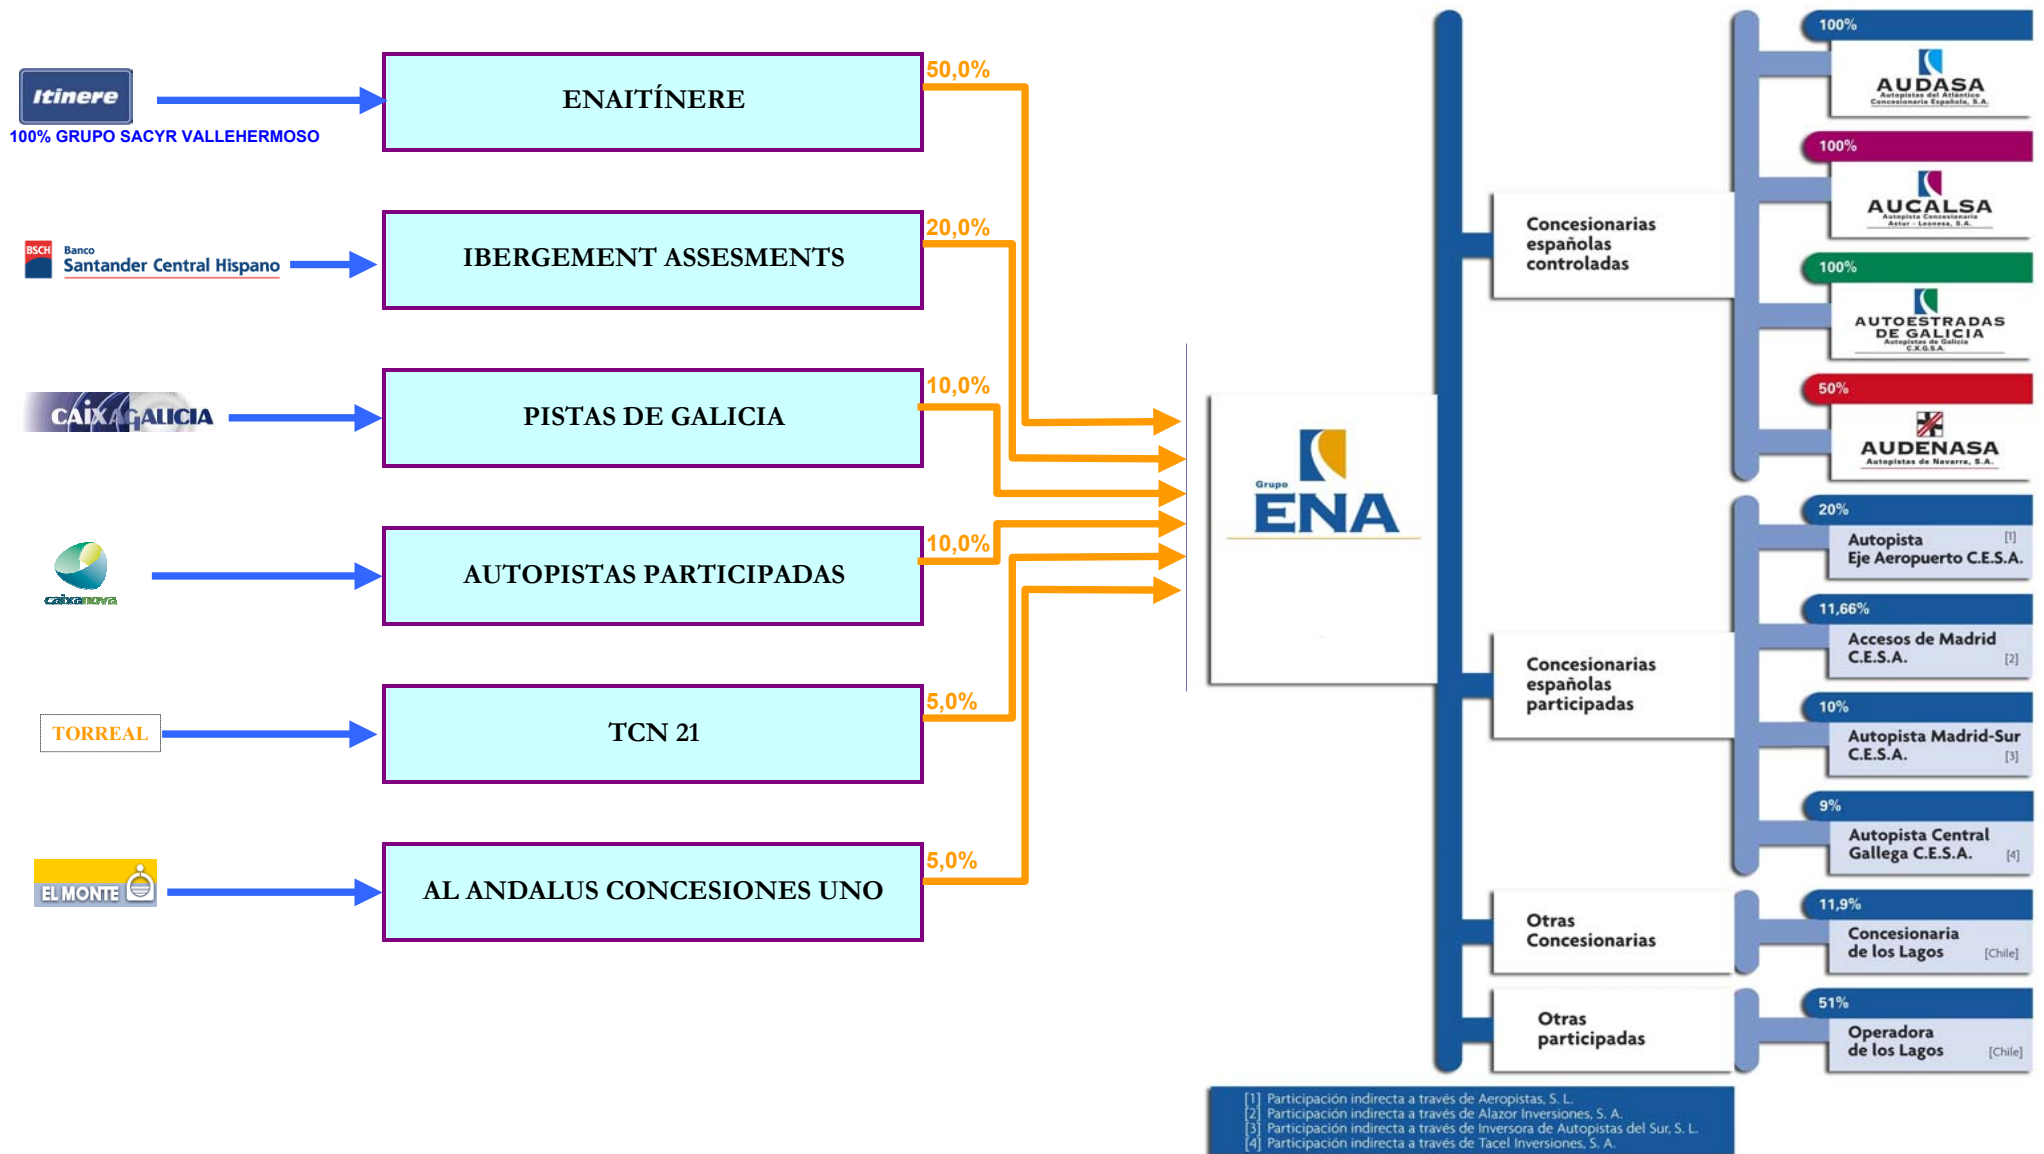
Itinere
100% GRUPO SACYR VALLEHERMOSO

ENAITÍNERE
50,0%

BSCH Banco Santander Central Hispano

IBERGEMENT ASSESMENTS
20,0%

CAIXAGALICIA

PISTAS DE GALICIA
10,0%

caixanova

AUTOPISTAS PARTICIPADAS
10,0%

TORREAL

TCN 21
5,0%

EL MONTE

AL ANDALUS CONCESIONES UNO
5,0%

Grupo ENA

Concesionarias españolas controladas

100%
AUDASA
Autopistas del Atlántico Concesionaria Española, S.A.

100%
AUCALSA
Autopista Concesionaria Astur - Leonesa, S.A.

100%
AUTOESTRADAS DE GALICIA
Autopistas de Galicia C.X.G.S.A.

50%
AUDENASA
Autopistas de Navarra, S.A.

Concesionarias españolas participadas

20%
Autopista Eje Aeropuerto C.E.S.A. [1]

11,66%
Accesos de Madrid C.E.S.A. [2]

10%
Autopista Madrid-Sur C.E.S.A. [3]

9%
Autopista Central Gallega C.E.S.A. [4]

Otras Concesionarias

11,9%
Concesionaria de los Lagos [Chile]

Otras participadas

51%
Operadora de los Lagos [Chile]

[1] Participación indirecta a través de Aeropistas, S. L.
[2] Participación indirecta a través de Alazor Inversiones, S. A.
[3] Participación indirecta a través de Inversora de Autopistas del Sur, S. L.
[4] Participación indirecta a través de Tacel Inversiones, S. A.